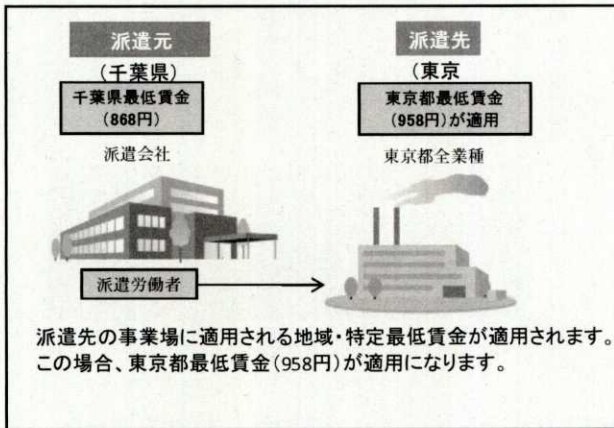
派遣元
（千葉県）
千葉県最低賃金
（868円）
派遣会社

派遣先
（東京
東京都最低賃金
（958円）が適用
東京都全業種

派遣労働者

派遣先の事業場に適用される地域・特定最低賃金が適用されます。
この場合、東京都最低賃金（958円）が適用になります。